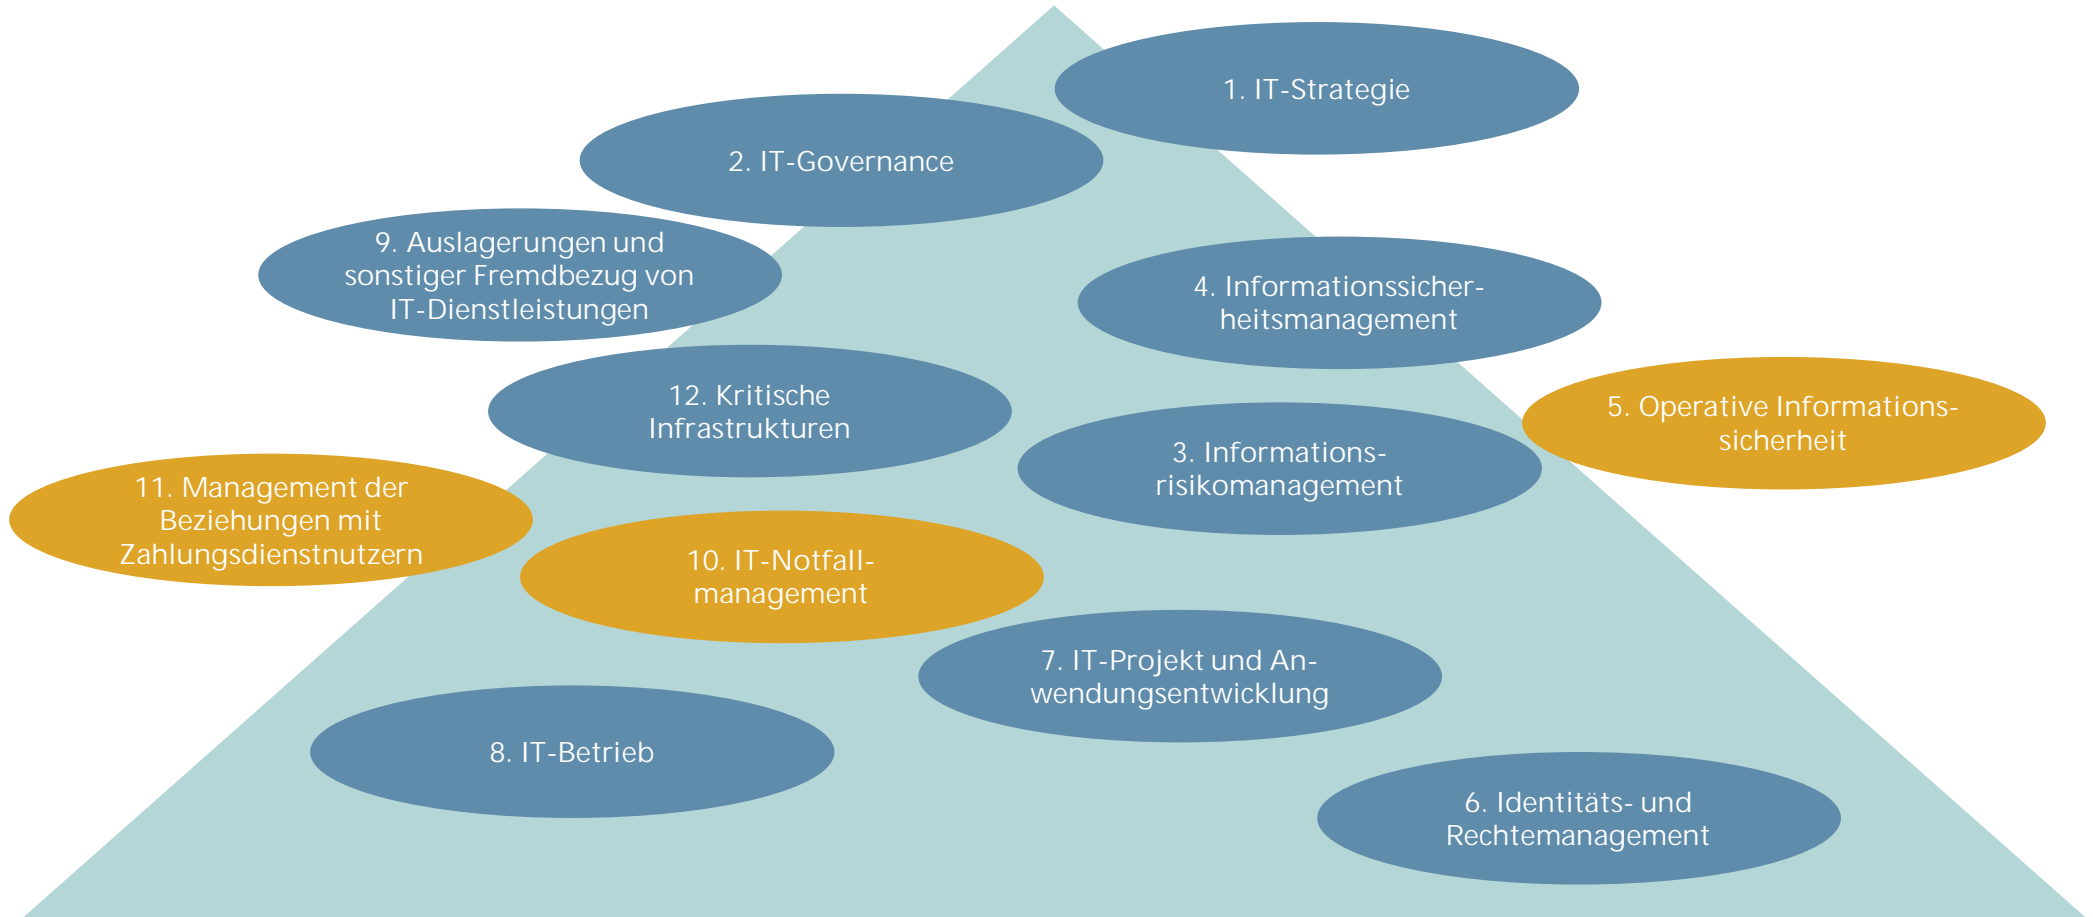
1. IT-Strategie

2. IT-Governance

9. Auslagerungen und sonstiger Fremdbezug von IT-Dienstleistungen

4. Informationssicherheitsmanagement

5. Operative Informationssicherheit

12. Kritische Infrastrukturen

3. Informationsrisikomanagement

11. Management der Beziehungen mit Zahlungsdienstnutzern

10. IT-Notfallmanagement

7. IT-Projekt und Anwendungsentwicklung

8. IT-Betrieb

6. Identitäts- und Rechtemanagement